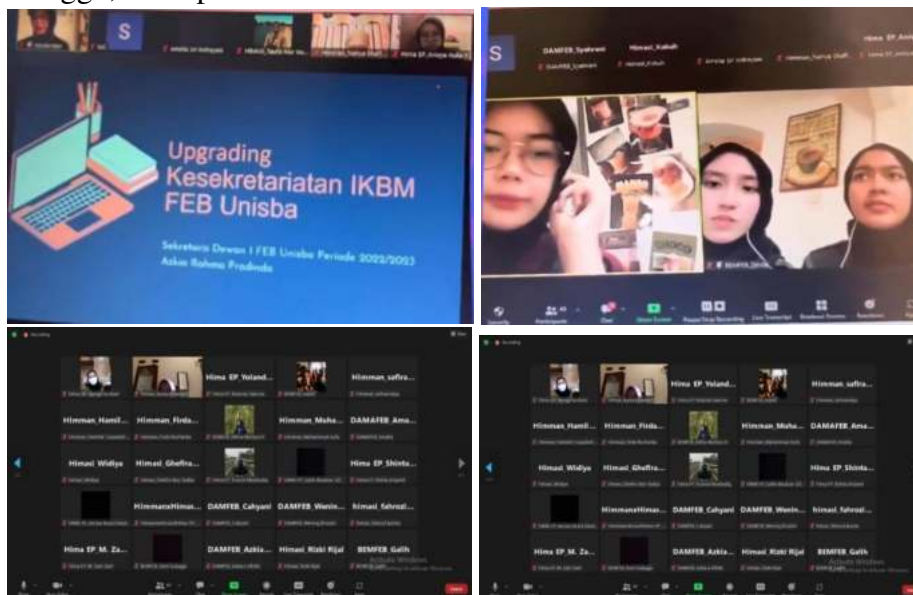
Upgrading Kesekretariatan IKBM FEB Unisba

Sekretaris Dewan I FEB Unisba Periode 2022/2023
Azkia Rahma Pradinda

S

DAMFEB_Syahrani
Himasi_Kabah
Hima EP_Ann

Hima EP_Yoland...
Himman_safira...
Himman_Hamil...
Himman_Firda...
Himman_Muha...
DAMAFEB_Ama...
Himasi_Widiya
Himasi_Ghefira...
Hima EP_Shinta...
HimmanxHiman...
DAMFEB_Cahyani
DAMFEB_Wenin...
himasi_fahrozi...
Hima EP_M. Za...
DAMFEB_Azkia...
Himasi_Rizki Rijal
BEMFEB_Galih

Hima EP_Yoland...
Himman_safira...
Himman_Hamil...
Himman_Firda...
Himman_Muha...
DAMAFEB_Ama...
Himasi_Widiya
Himasi_Ghefira...
Hima EP_Shinta...
HimmanxHiman...
DAMFEB_Cahyani
DAMFEB_Wenin...
himasi_fahrozi...
Hima EP_M. Za...
DAMFEB_Azkia...
Himasi_Rizki Rijal
BEMFEB_Galih